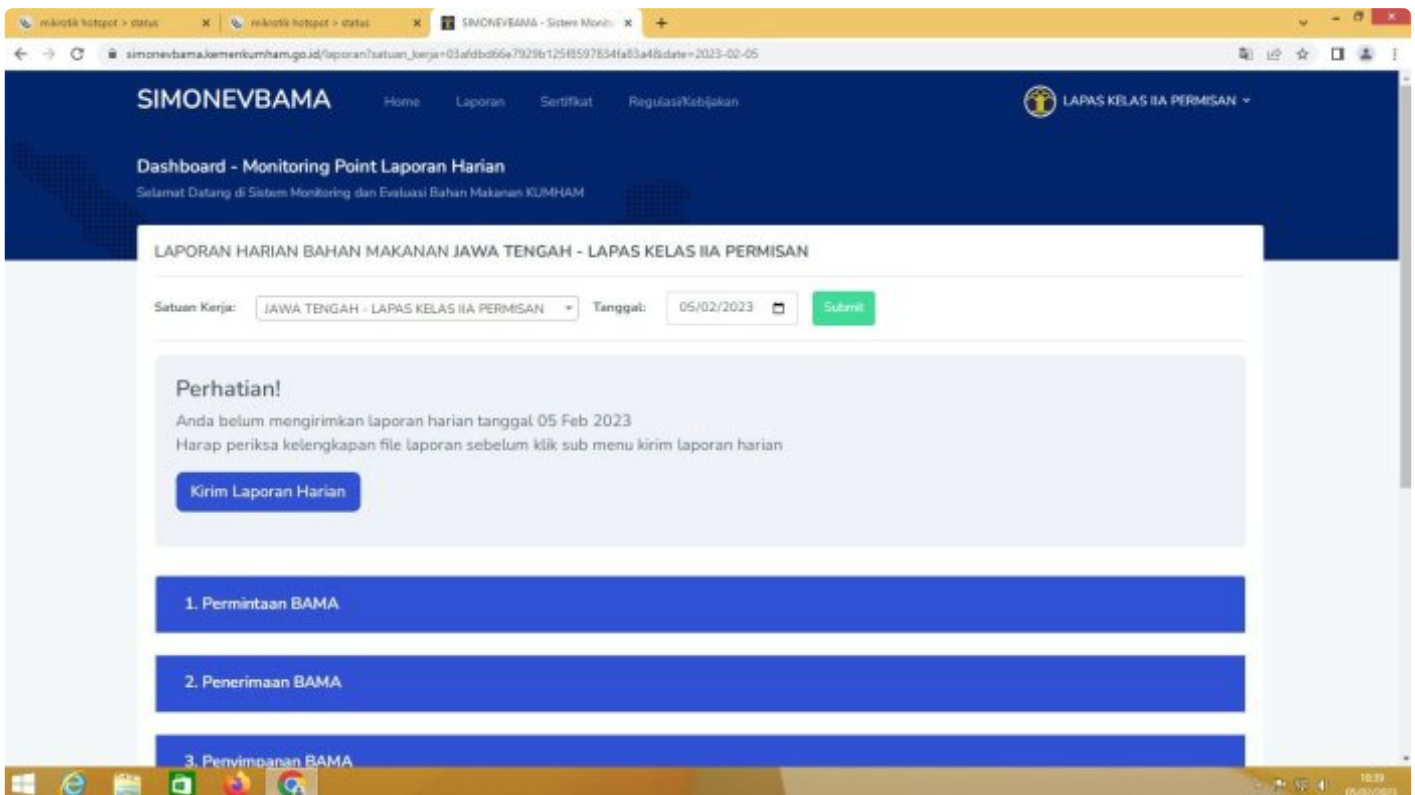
mikrotik hotspot > status
mikrotik hotspot > status
SIMONEVBAMA - Sistem Monit
simonevbama.kemenkumham.go.id/laporan?satuan_kerja=03afdbd66e7929b125f8597834fa83a4&date=2023-02-05

SIMONEVBAMA Home Laporan Sertifikat Regulasi/Kebijakan
LAPAS KELAS IIA PERMISAN

Dashboard - Monitoring Point Laporan Harian
Selamat Datang di Sistem Monitoring dan Evaluasi Bahan Makanan KUMHAM

LAPORAN HARIAN BAHAN MAKANAN JAWA TENGAH - LAPAS KELAS IIA PERMISAN

Satuan Kerja: JAWA TENGAH - LAPAS KELAS IIA PERMISAN Tanggal: 05/02/2023 Submit

Perhatian!
Anda belum mengirimkan laporan harian tanggal 05 Feb 2023
Harap periksa kelengkapan file laporan sebelum klik sub menu kirim laporan harian

Kirim Laporan Harian

1. Permintaan BAMA

2. Penerimaan BAMA

3. Penyimpanan BAMA

10:39
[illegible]